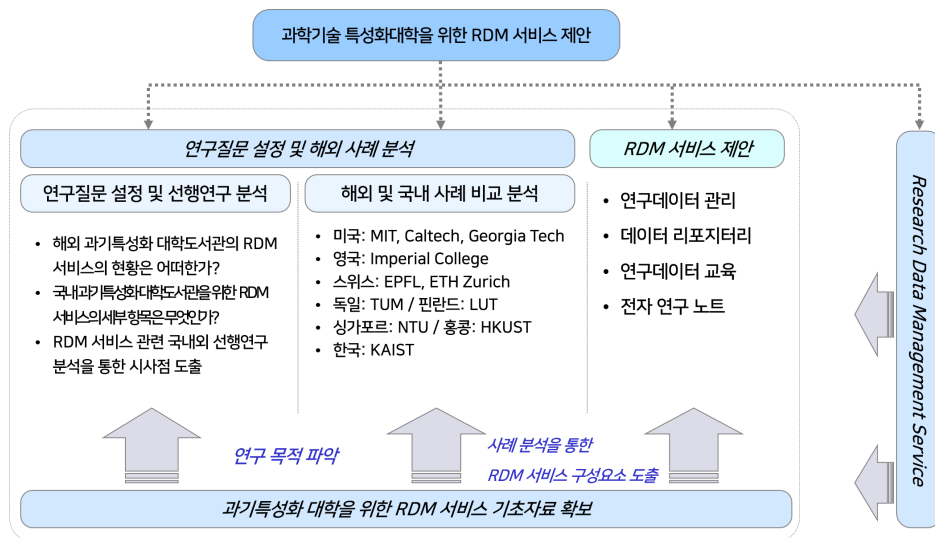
과학기술 특성화대학을 위한 RDM 서비스 제안

연구질문 설정 및 해외 사례 분석

RDM 서비스 제안

Research Data Management Service

연구질문 설정 및 선행연구 분석

- 해외 과기특성화 대학도서관의 RDM 서비스의 현황은 어떠한가?
- 국내과기특성화대학도서관을위한 RDM 서비스의세부항목은무엇인가?
- RDM 서비스 관련 국내외 선행연구 분석을 통한 시사점 도출

해외 및 국내 사례 비교 분석

- 미국: MIT, Caltech, Georgia Tech
- 영국: Imperial College
- 스위스: EPFL, ETH Zurich
- 독일: TUM / 핀란드: LUT
- 싱가포르: NTU / 홍콩: HKUST
- 한국: KAIST

- 연구데이터 관리
- 데이터 리포지터리
- 연구데이터 교육
- 전자 연구 노트

연구 목적 파악

사례 분석을 통한 RDM 서비스 구성요소 도출

과기특성화 대학을 위한 RDM 서비스 기초자료 확보